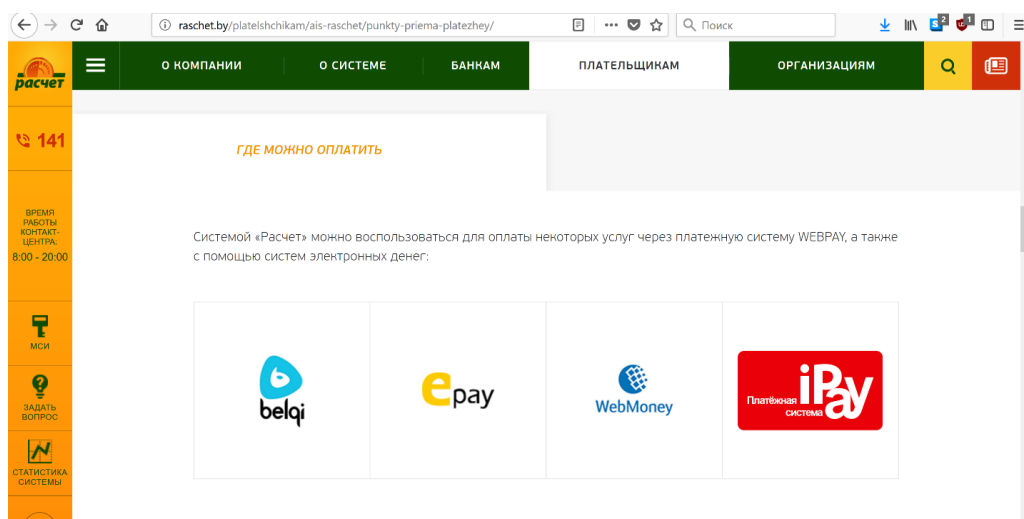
raschet.by/platelshchikam/ais-raschet/punkty-priema-platezhey/

Поиск

2

1

расчет

О КОМПАНИИ

О СИСТЕМЕ

БАНКАМ

ПЛАТЕЛЬЩИКАМ

ОРГАНИЗАЦИЯМ

141

ВРЕМЯ РАБОТЫ КОНТАКТ-ЦЕНТРА:
8:00 - 20:00

МСИ

ЗАДАТЬ ВОПРОС

СТАТИСТИКА СИСТЕМЫ

ГДЕ МОЖНО ОПЛАТИТЬ

Системой «Расчет» можно воспользоваться для оплаты некоторых услуг через платежную систему WEBPAY, а также с помощью систем электронных денег:

belqi

epay

WebMoney

Платёжная система iPay